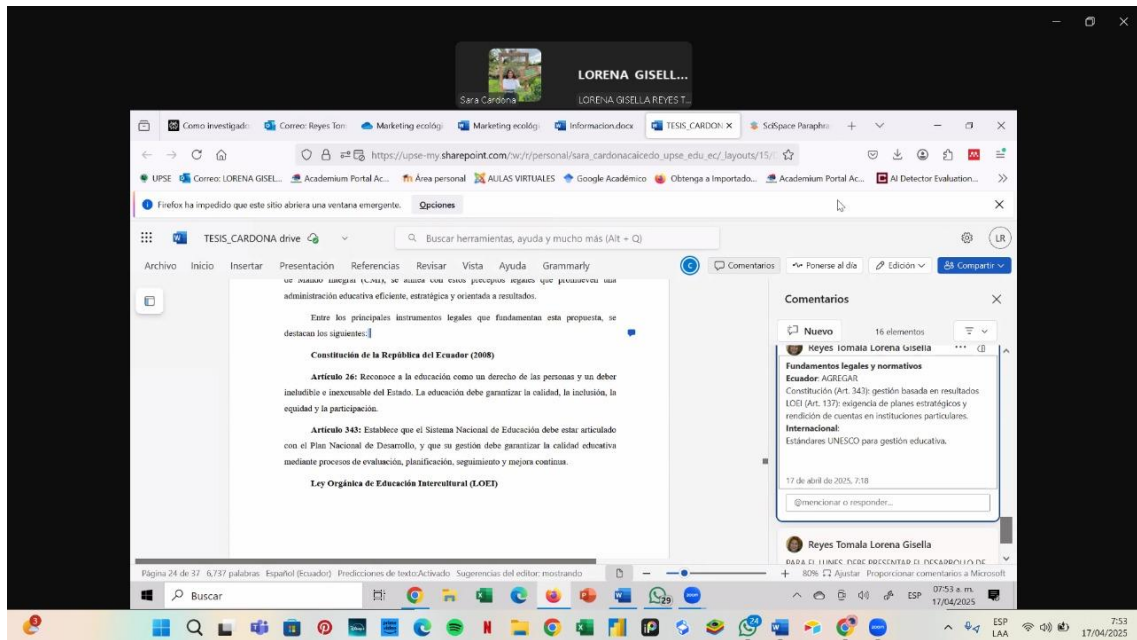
LORENA GISELL...
Sara Cardona
LORENA GISELLA REYES T...

Como investigado | Correo: Reyes Tom | Marketing ecológ | Marketing ecológ | Informacion.docx | TESIS_CARDON × | SciSpace Paraphra

https://upse-my.sharepoint.com/:w:/r/personal/sara_cardonacaicedo_upse_edu_ec/_layouts/15/

UPSE | Correo: LORENA GISEL... | Academium Portal Ac... | Área personal | AULAS VIRTUALES | Google Académico | Obtenga a Importado... | Academium Portal Ac... | AI Detector Evaluation...

Firefox ha impedido que este sitio abriera una ventana emergente. Opciones

TESIS_CARDONA drive
Buscar herramientas, ayuda y mucho más (Alt + Q)
LR

Archivo Inicio Insertar Presentación Referencias Revisar Vista Ayuda Grammarly
Comentarios | Ponerse al día | Edición | Compartir

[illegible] administración educativa eficiente, estratégica y orientada a resultados.

Entre los principales instrumentos legales que fundamentan esta propuesta, se destacan los siguientes:

Constitución de la República del Ecuador (2008)

Artículo 26: Reconoce a la educación como un derecho de las personas y un deber ineludible e inexcusable del Estado. La educación debe garantizar la calidad, la inclusión, la equidad y la participación.

Artículo 343: Establece que el Sistema Nacional de Educación debe estar articulado con el Plan Nacional de Desarrollo, y que su gestión debe garantizar la calidad educativa mediante procesos de evaluación, planificación, seguimiento y mejora continua.

Ley Orgánica de Educación Intercultural (LOEI)

Comentarios
Nuevo 16 elementos
Reyes Tomala Lorena Gisella
Fundamentos legales y normativos
Ecuador: AGREGAR
Constitución (Art. 343): gestión basada en resultados
LOEI (Art. 137): exigencia de planes estratégicos y rendición de cuentas en instituciones particulares.
Internacional:
Estándares UNESCO para gestión educativa.
17 de abril de 2025, 7:18
@mencionar o responder...
Reyes Tomala Lorena Gisella
PARA EL LUNES DEBE PRESENTAR EL DESARROLLO DE

Página 24 de 37 6,737 palabras Español (Ecuador) Predicciones de texto:Activado Sugerencias del editor: mostrando
80% Ajustar Proporcionar comentarios a Microsoft

Buscar
ESP 07:53 a. m. 17/04/2025
ESP LAA 7:53 17/04/2025